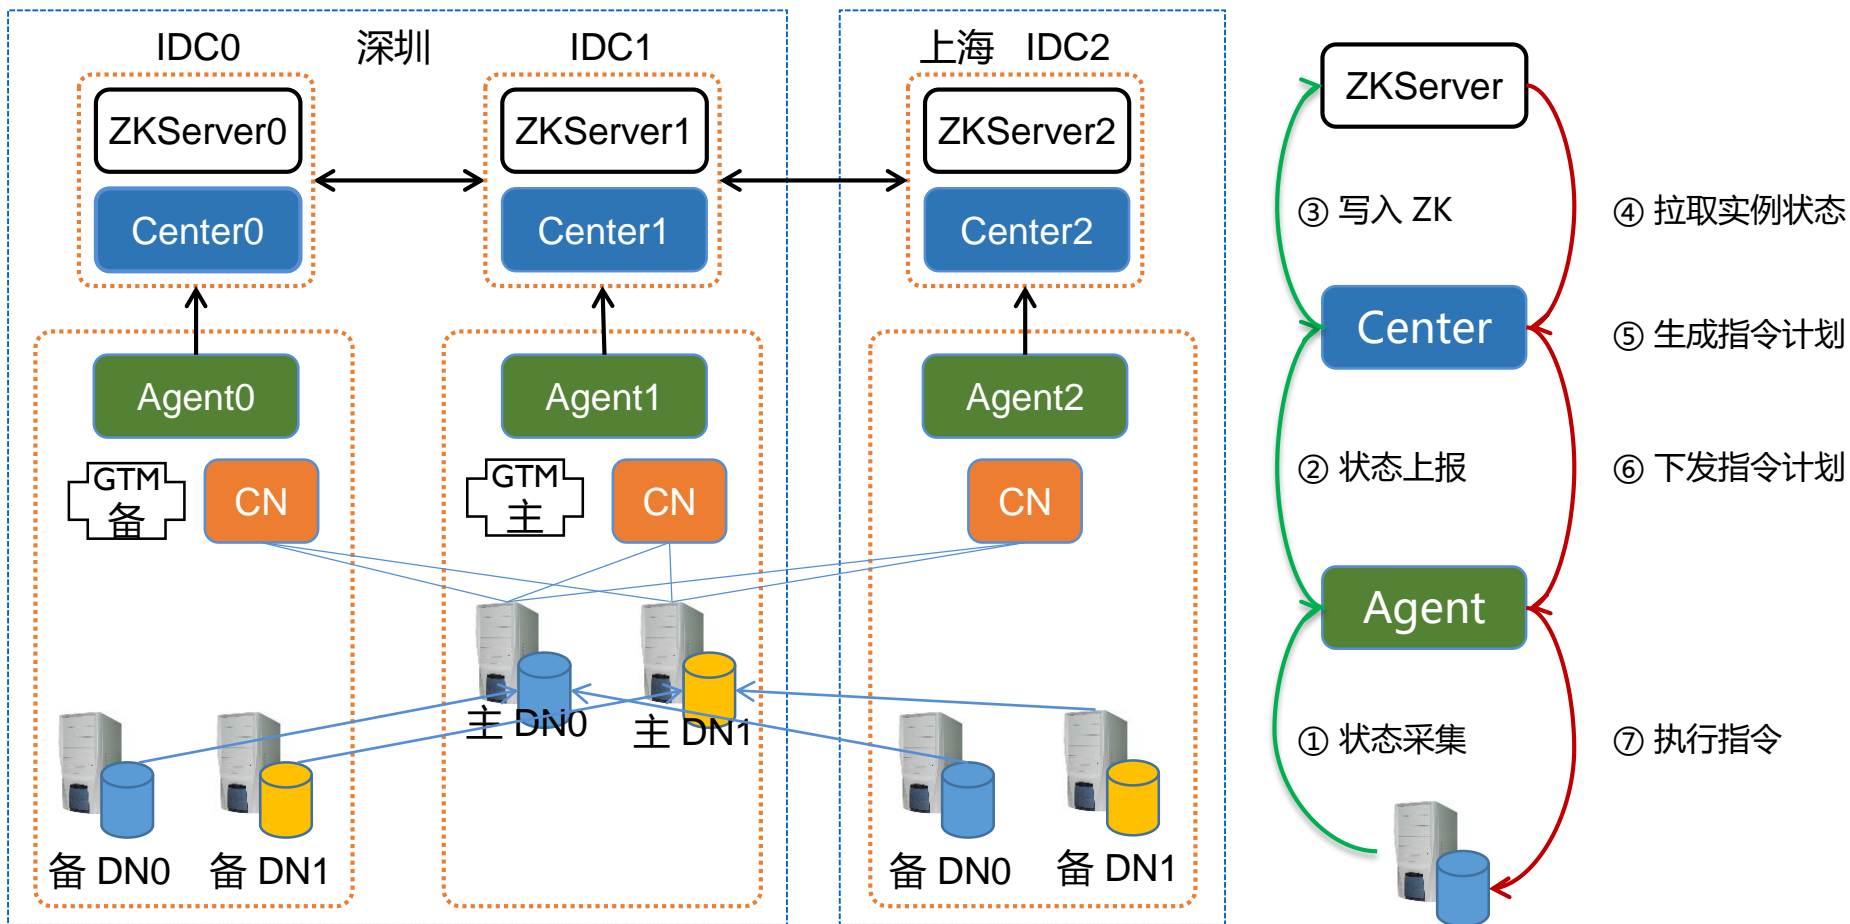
IDC0 深圳 IDC1

ZKServer0

Center0

ZKServer1

Center1

Agent0

GTM 备

CN

Agent1

GTM 主

CN

主 DN0

主 DN1

备 DN0

备 DN1

上海 IDC2

ZKServer2

Center2

Agent2

CN

备 DN0

备 DN1

ZKServer

③ 写入 ZK

④ 拉取实例状态

Center

⑤ 生成指令计划

② 状态上报

⑥ 下发指令计划

Agent

① 状态采集

⑦ 执行指令